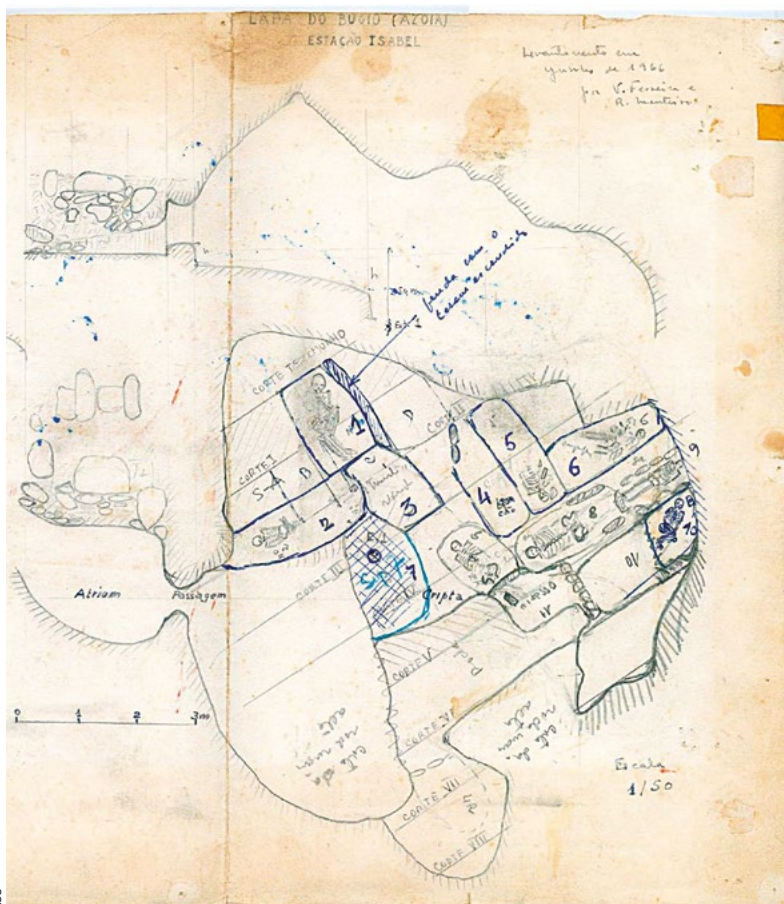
LAPA DO BUGIO (AZOIA)
ESTAÇÃO ISABEL

Levantamento em Junho de 1966 por V. Ferreira e R. Monteiro

Janela com o Tesouro de Cereais

CORTE TESTEMUNHO

CORTE I

CORTE II

CORTE III

CORTE IV

CORTE V

CORTE VI

CORTE VII

CORTE VIII

S-A

D

D

1

2

3

4

5

6

7

8

9

10

Atrium

Passagem

Cripta

Escala 1/50

0 1 2 3m